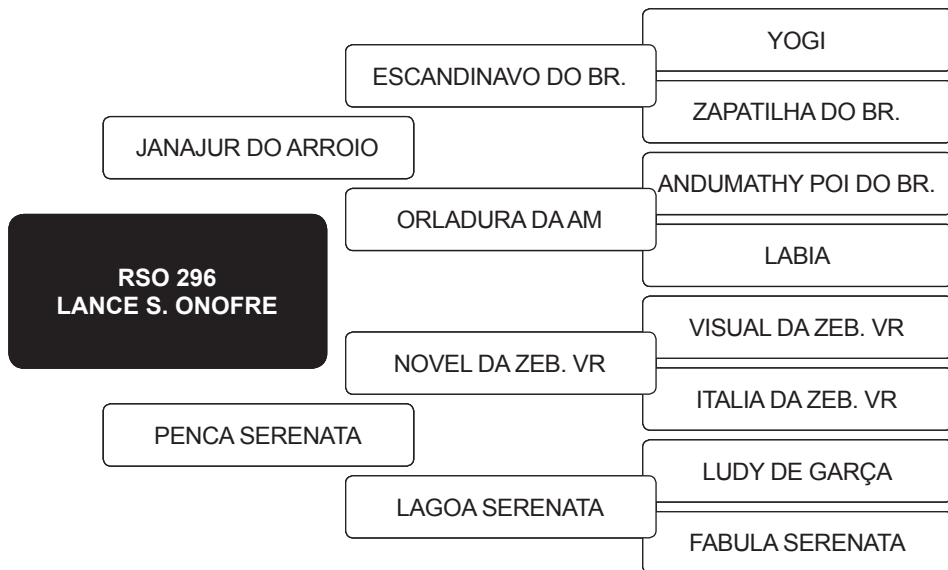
RSO 296
LANCE S. ONOFRE

JANAJUR DO ARROIO

ESCANDINAVO DO BR.

YOGI

ZAPATILHA DO BR.

ORLADURA DA AM

ANDUMATHY POI DO BR.

LABIA

PENCA SERENATA

NOVEL DA ZEB. VR

VISUAL DA ZEB. VR

ITALIA DA ZEB. VR

LAGOA SERENATA

LUDY DE GARÇA

FABULA SERENATA